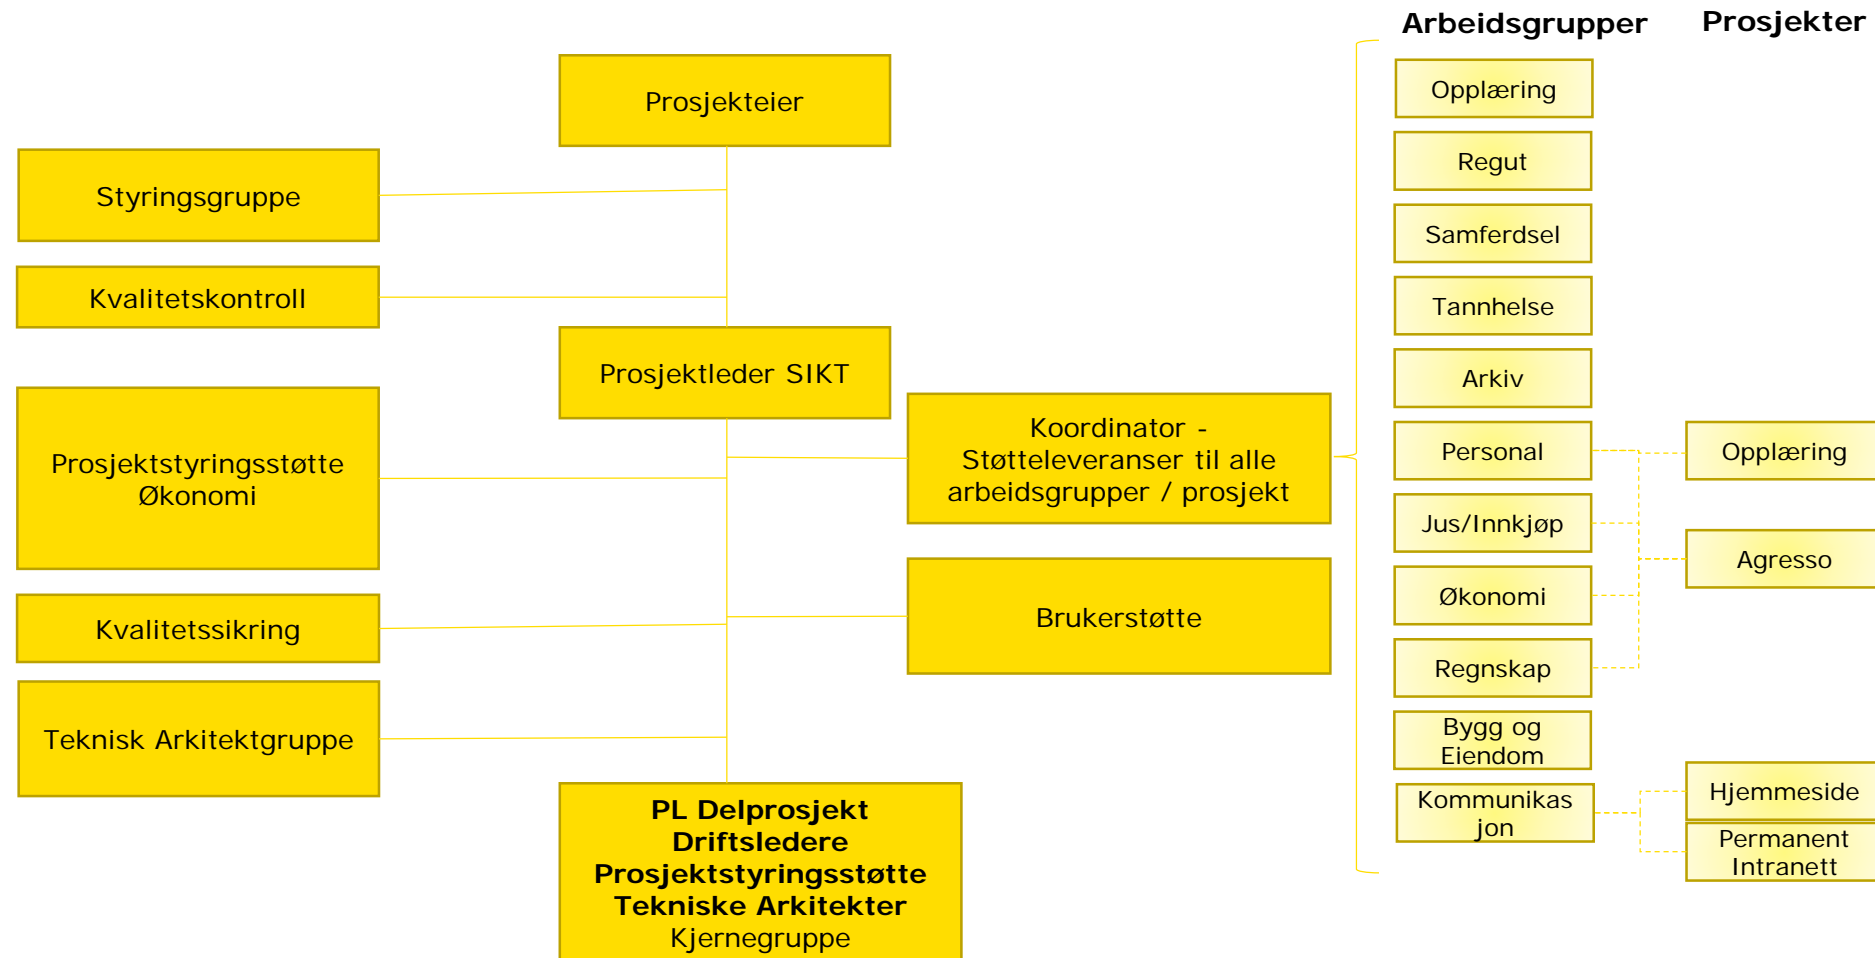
Arbeidsgrupper

Prosjekter

Prosjekteier

Styringsgruppe

Kvalitetskontroll

Prosjektleder SIKT

Prosjektstyringsstøtte Økonomi

Koordinator - Støtteleveranser til alle arbeidsgrupper / prosjekt

Kvalitetssikring

Brukerstøtte

Teknisk Arkitektgruppe

PL Delprosjekt
Driftsledere
Prosjektstyringsstøtte
Tekniske Arkitekter
Kjernegruppe

Opplæring

Regut

Samferdsel

Tannhelse

Arkiv

Personal

Jus/Innkjøp

Økonomi

Regnskap

Bygg og Eiendom

Kommunikasjon

Opplæring

Agresso

Hjemmeside

Permanent Intranett